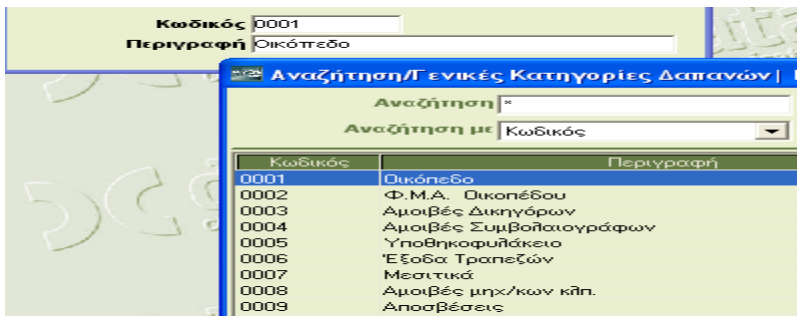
Κωδικός 0001
Περιγραφή Οικόπεδο

Αναζήτηση/Γενικές Κατηγορίες Δαπανών

Αναζήτηση *
Αναζήτηση με Κωδικός

| Κωδικός | Περιγραφή |
|---|---|
| 0001 | Οικόπεδο |
| 0002 | Φ.Μ.Α. Οικοπέδου |
| 0003 | Αμοιβές Δικηγόρων |
| 0004 | Αμοιβές Συμβολαιογράφων |
| 0005 | Υποθηκοφυλάκειο |
| 0006 | Έξοδα Τραπεζών |
| 0007 | Μεσιτικά |
| 0008 | Αμοιβές μηχ/κων κλπ. |
| 0009 | Αποσβέσεις |